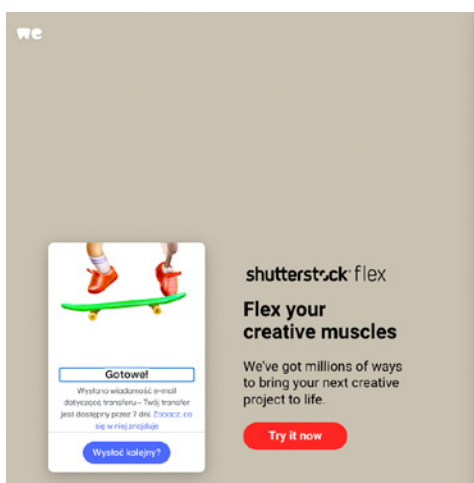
we

Gotowe!

Wysłano wiadomość e-mail dotyczącą transferu – Twój transfer jest dostępny przez 7 dni. Zobacz, co się w niej znajduje

Wysłać kolejny?

shutterstock flex

Flex your creative muscles

We've got millions of ways to bring your next creative project to life.

Try it now